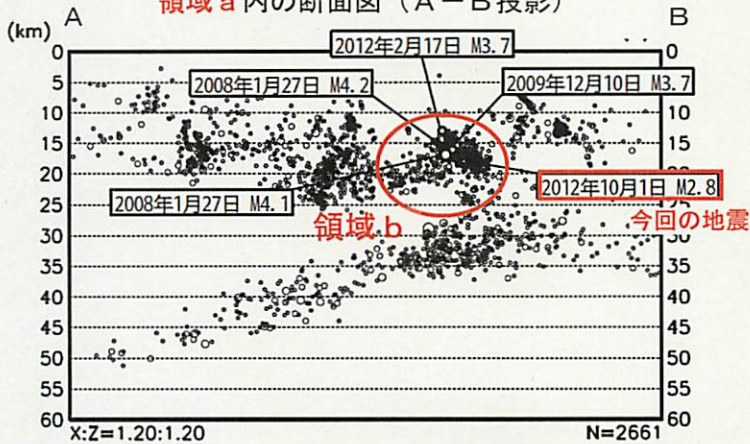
領域 a 内の断面図（A－B 投影）

A
B
(km)
0
5
10
15
20
25
30
35
40
45
50
55
60

2012年2月17日 M3.7
2008年1月27日 M4.2
2009年12月10日 M3.7
2012年10月1日 M2.8
今回の地震
2008年1月27日 M4.1
領域 b

0
5
10
15
20
25
30
35
40
45
50
55
60

X:Z=1.20:1.20
N=2661